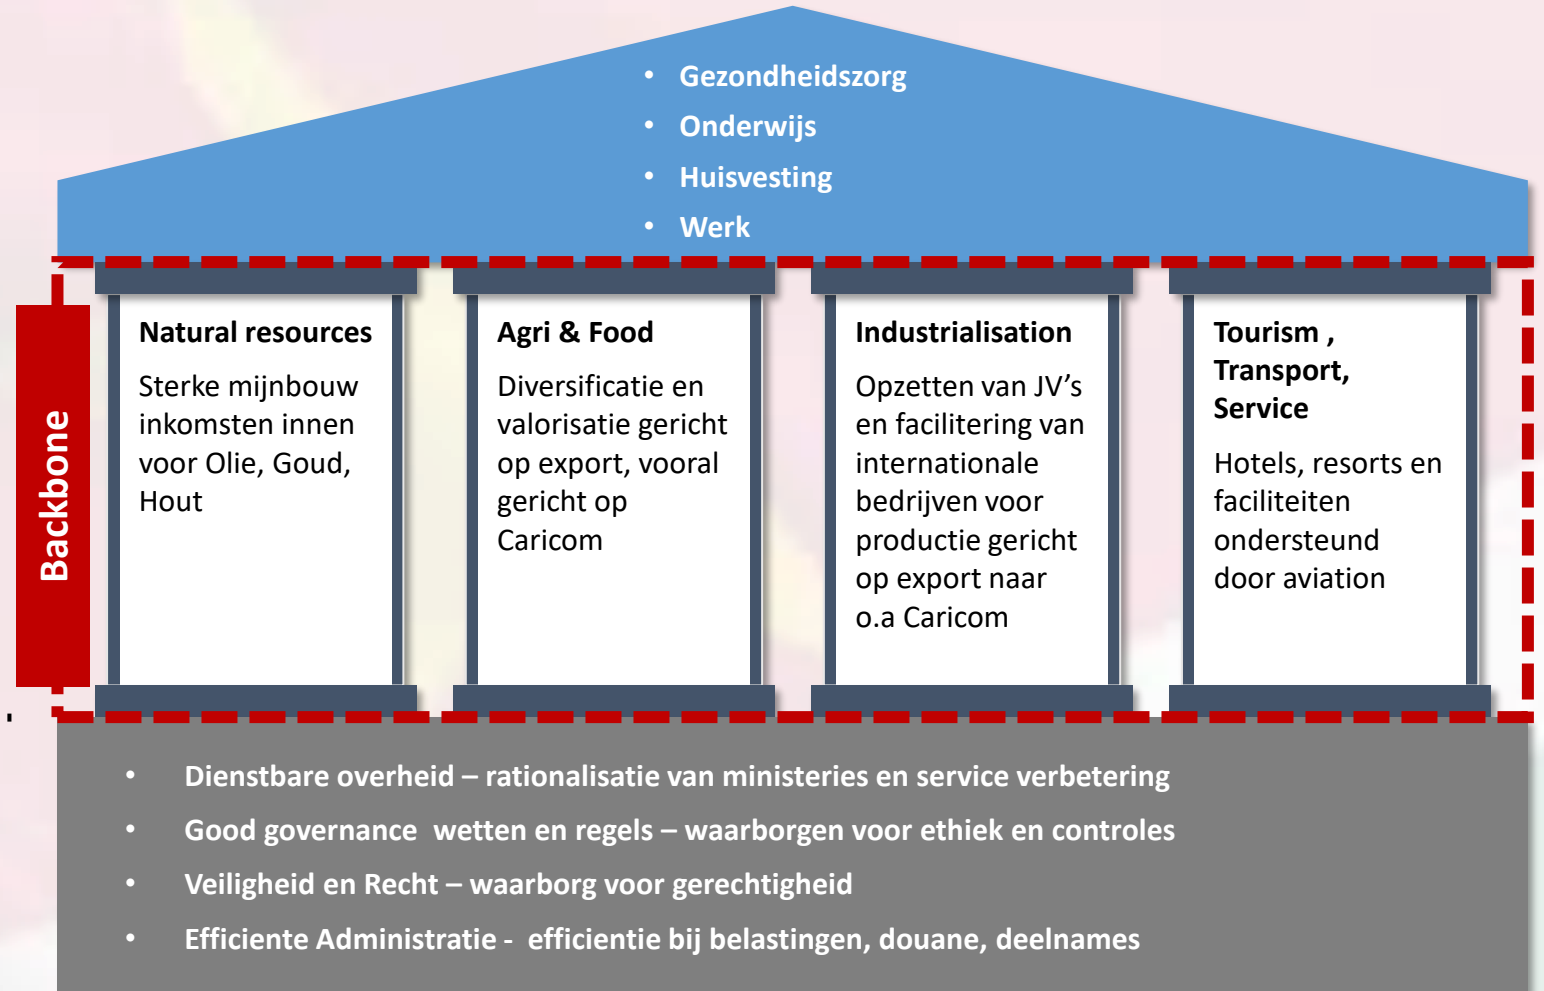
- Gezondheidszorg
- Onderwijs
- Huisvesting
- Werk

Backbone

Natural resources

Sterke mijnbouw inkomsten innen voor Olie, Goud, Hout

Agri & Food

Diversificatie en valorisatie gericht op export, vooral gericht op Caricom

Industrialisation

Opzetten van JV's en facilitering van internationale bedrijven voor productie gericht op export naar o.a Caricom

Tourism , Transport, Service

Hotels, resorts en faciliteiten ondersteund door aviation

- Dienstbare overheid – rationalisatie van ministeries en service verbetering
- Good governance wetten en regels – waarborgen voor ethiek en controles
- Veiligheid en Recht – waarborg voor gerechtigheid
- Efficiente Administratie - efficientie bij belastingen, douane, deelnames